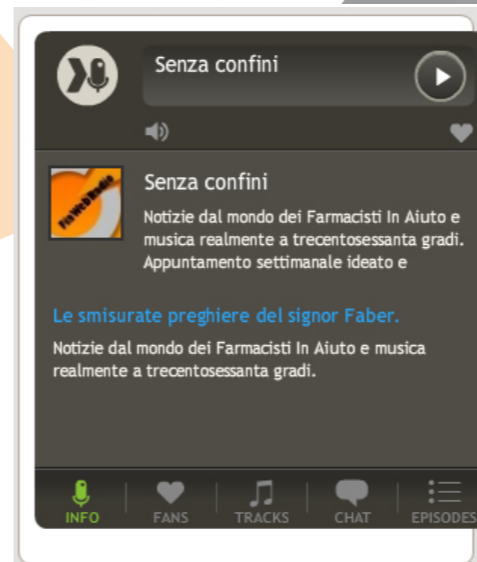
Senza confini

Senza confini

Notizie dal mondo dei Farmacisti In Aiuto e musica realmente a trecentosessanta gradi. Appuntamento settimanale ideato e

Le smisurate preghiere del signor Faber.

Notizie dal mondo dei Farmacisti In Aiuto e musica realmente a trecentosessanta gradi.

INFO FANS TRACKS CHAT EPISODES